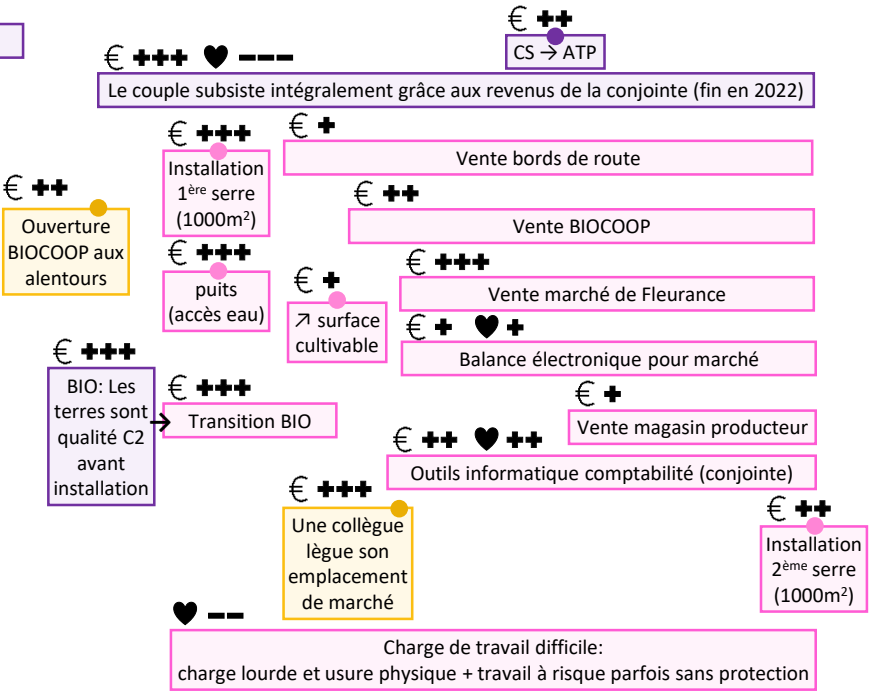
€ ++
CS → ATP

€ +++ ♥ −−−
Le couple subsiste intégralement grâce aux revenus de la conjointe (fin en 2022)

€ +++
Installation 1ère serre (1000m²)

€ +
Vente bords de route

€ ++
Ouverture BIOCOOP aux alentours

€ ++
Vente BIOCOOP

€ +++
puits (accès eau)

€ +
↗ surface cultivable

€ +++
Vente marché de Fleurance

€ + ♥ +
Balance électronique pour marché

€ +++
BIO: Les terres sont qualité C2 avant installation

€ +++
Transition BIO

€ +
Vente magasin producteur

€ ++ ♥ ++
Outils informatique comptabilité (conjointe)

€ +++
Une collègue lègue son emplacement de marché

€ ++
Installation 2ème serre (1000m²)

♥ −−
Charge de travail difficile:
charge lourde et usure physique + travail à risque parfois sans protection